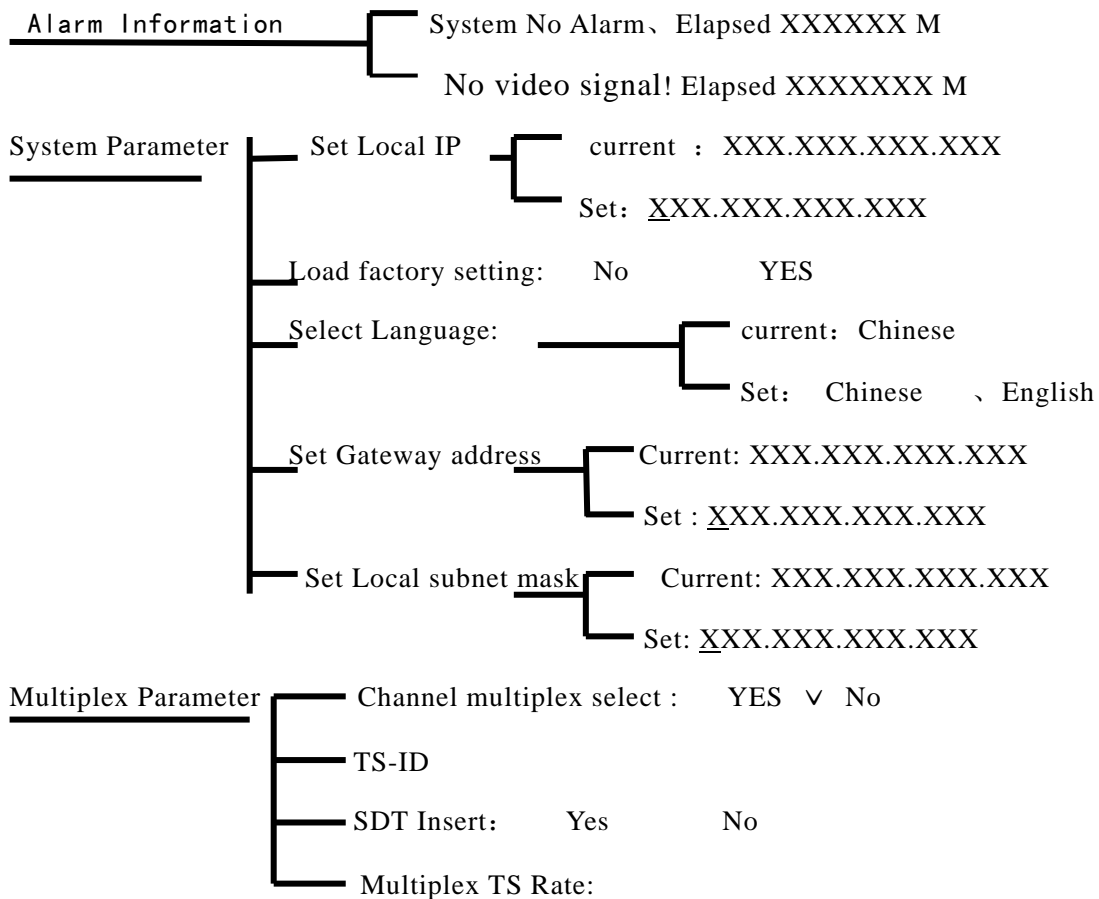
Alarm Information

System No Alarm、Elapsed XXXXXX M

No video signal! Elapsed XXXXXXX M

System Parameter

Set Local IP

current ：XXX.XXX.XXX.XXX

Set：XXX.XXX.XXX.XXX

Load factory setting: No YES

Select Language:

current：Chinese

Set： Chinese 、English

Set Gateway address

Current: XXX.XXX.XXX.XXX

Set : XXX.XXX.XXX.XXX

Set Local subnet mask

Current: XXX.XXX.XXX.XXX

Set: XXX.XXX.XXX.XXX

Multiplex Parameter

Channel multiplex select : YES ∨ No

TS-ID

SDT Insert： Yes No

Multiplex TS Rate: